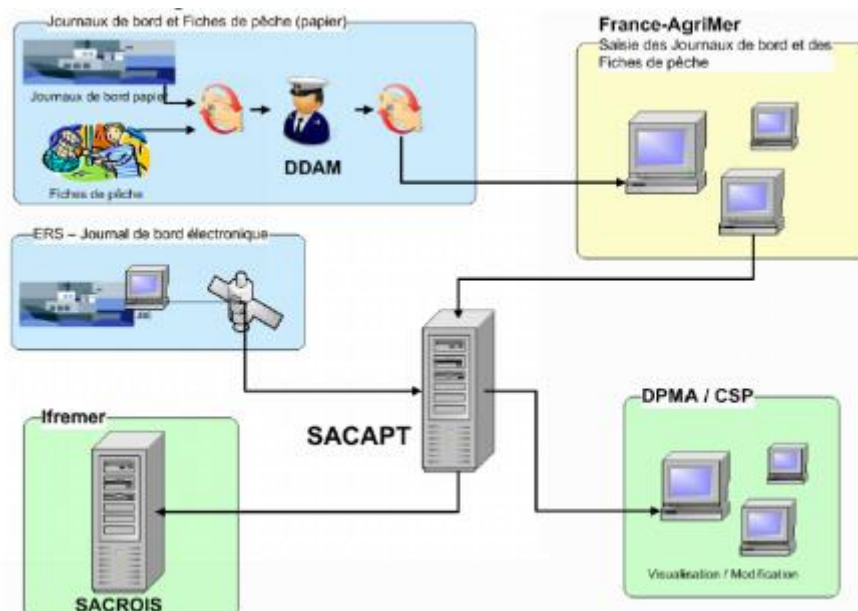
Journaux de bord et Fiches de pêche (papier)

Journaux de bord papier

Fiches de pêche

DDAM

France-AgriMer

Saisie des Journaux de bord et des Fiches de pêche

ERS – Journal de bord électronique

SACAPT

Ifremer

SACROIS

DPMA / CSP

Visualisation / Modification